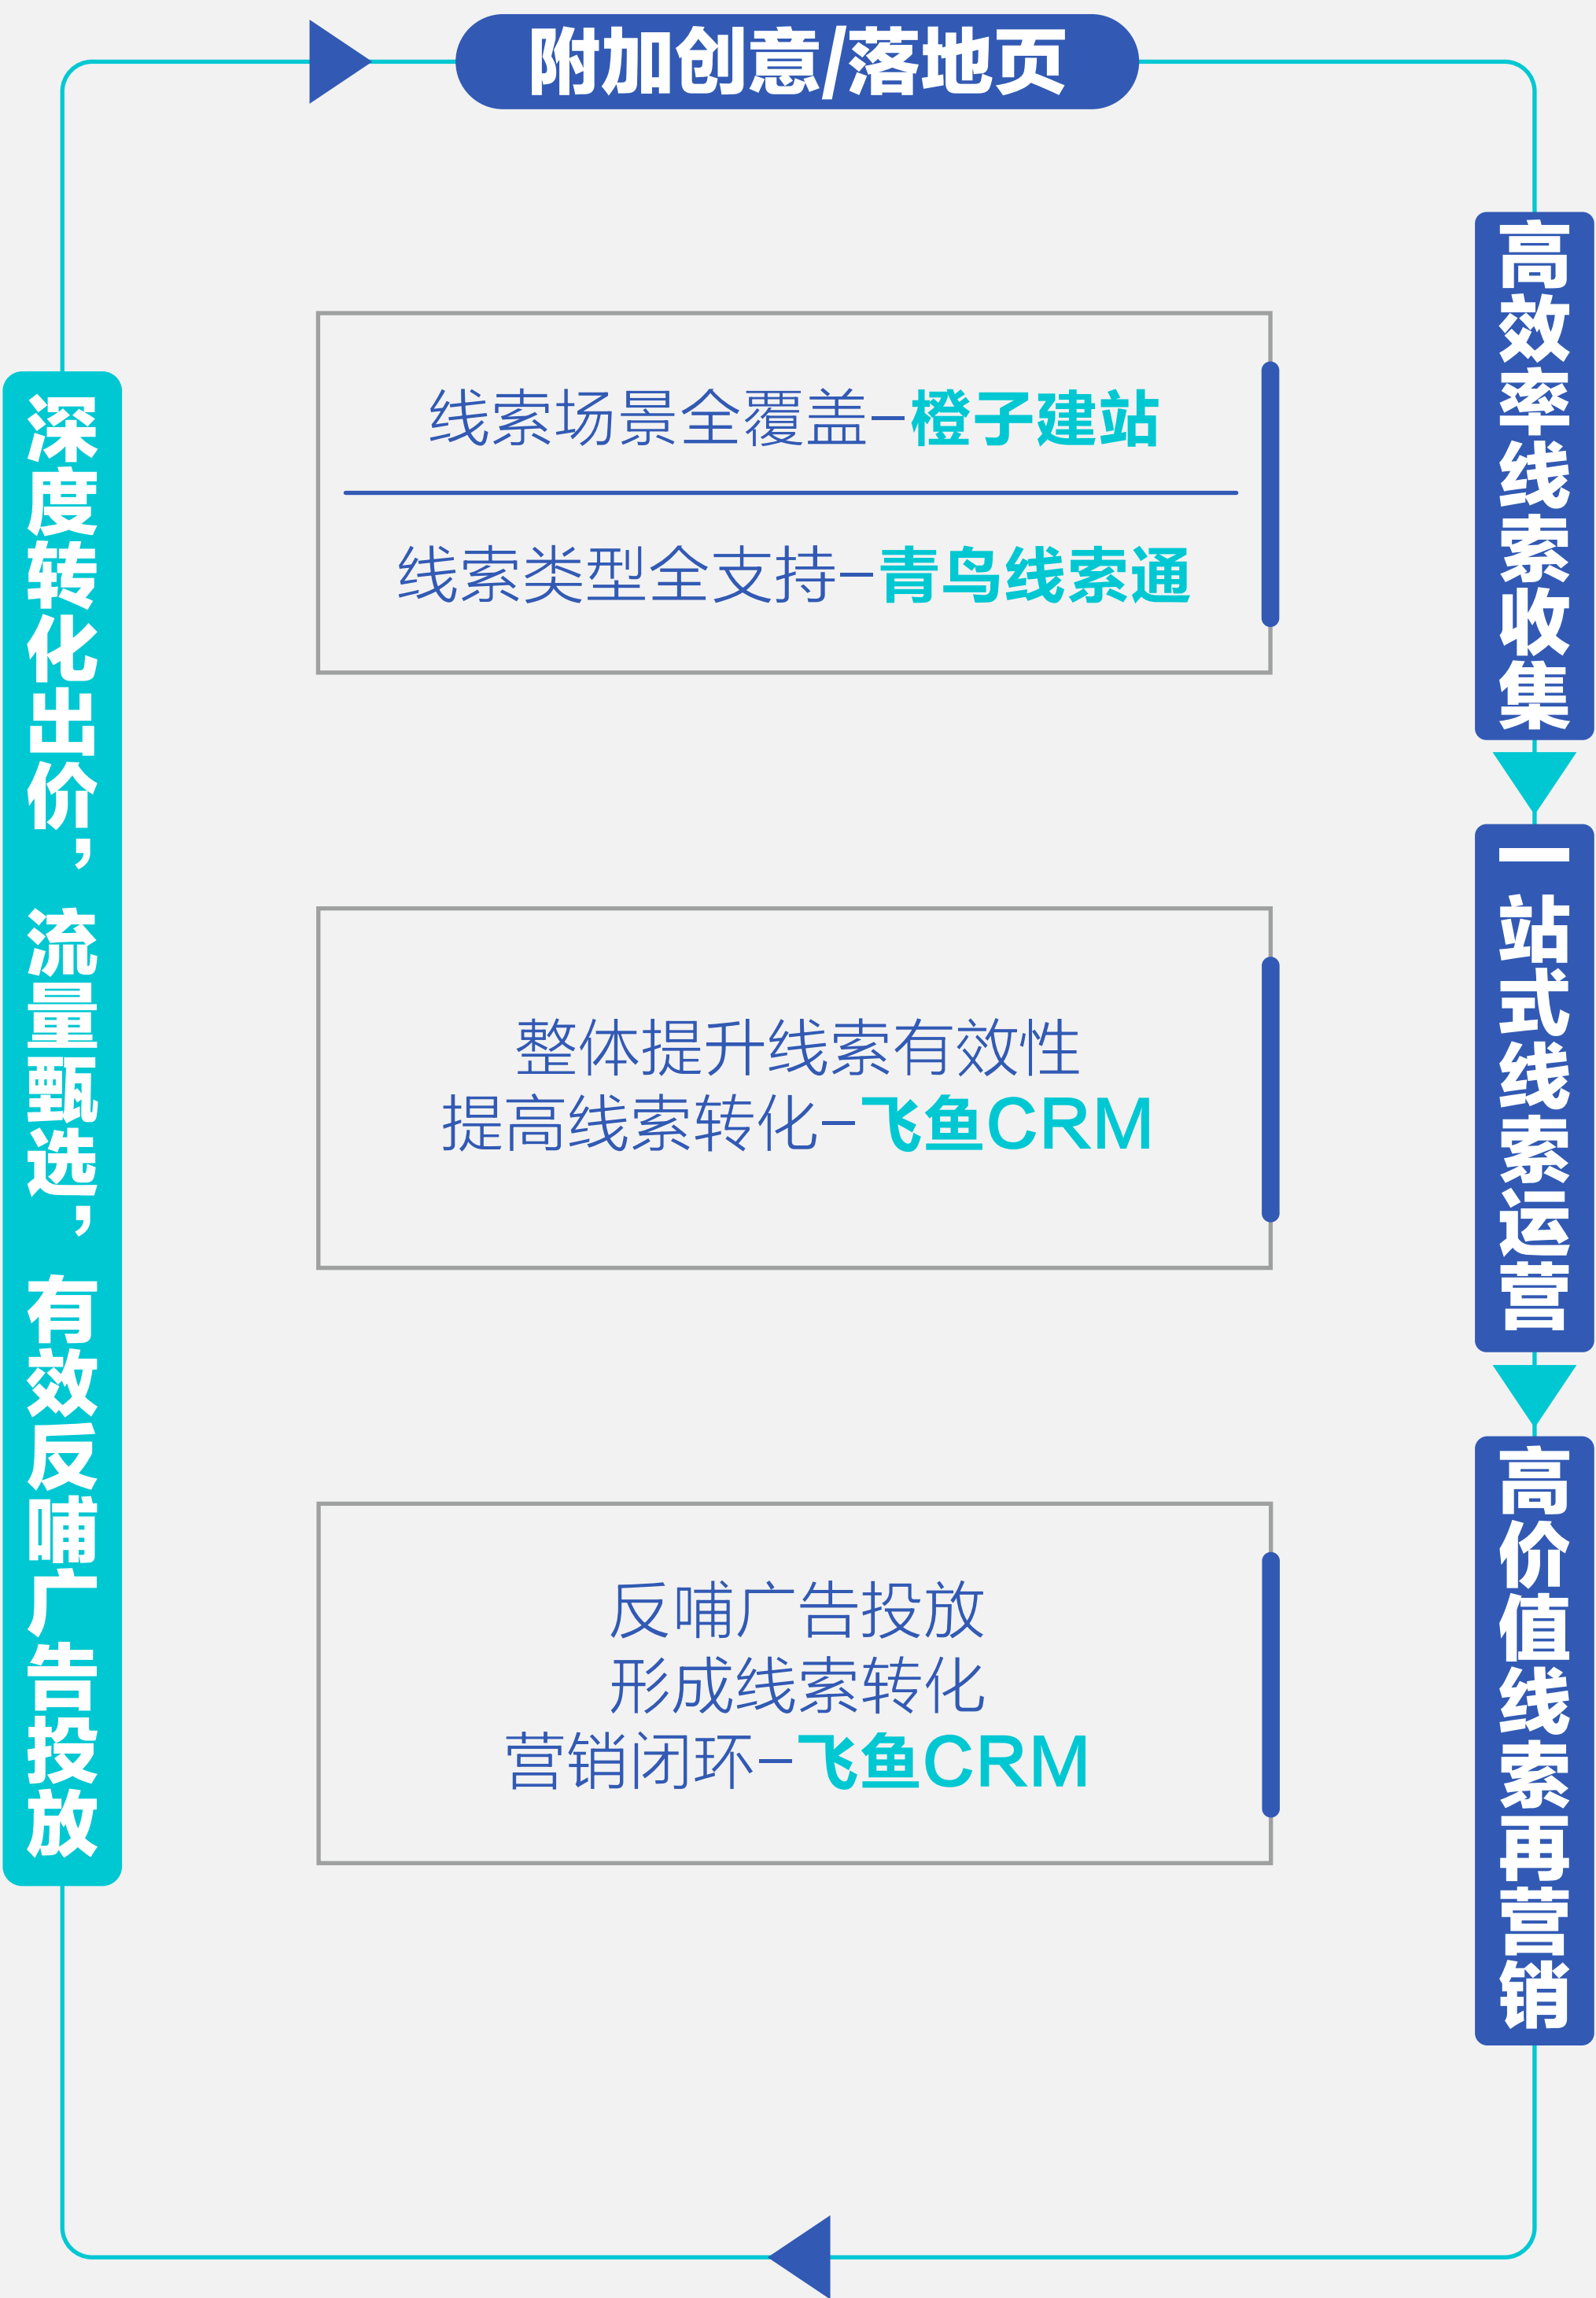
附加创意/落地页

高效率线索收集

一站式线索运营

高价值线索再营销

深度转化出价，流量甄选，有效反哺广告投放

线索场景全覆盖–橙子建站

线索类型全支持–青鸟线索通

整体提升线索有效性
提高线索转化–飞鱼CRM

反哺广告投放
形成线索转化
营销闭环–飞鱼CRM